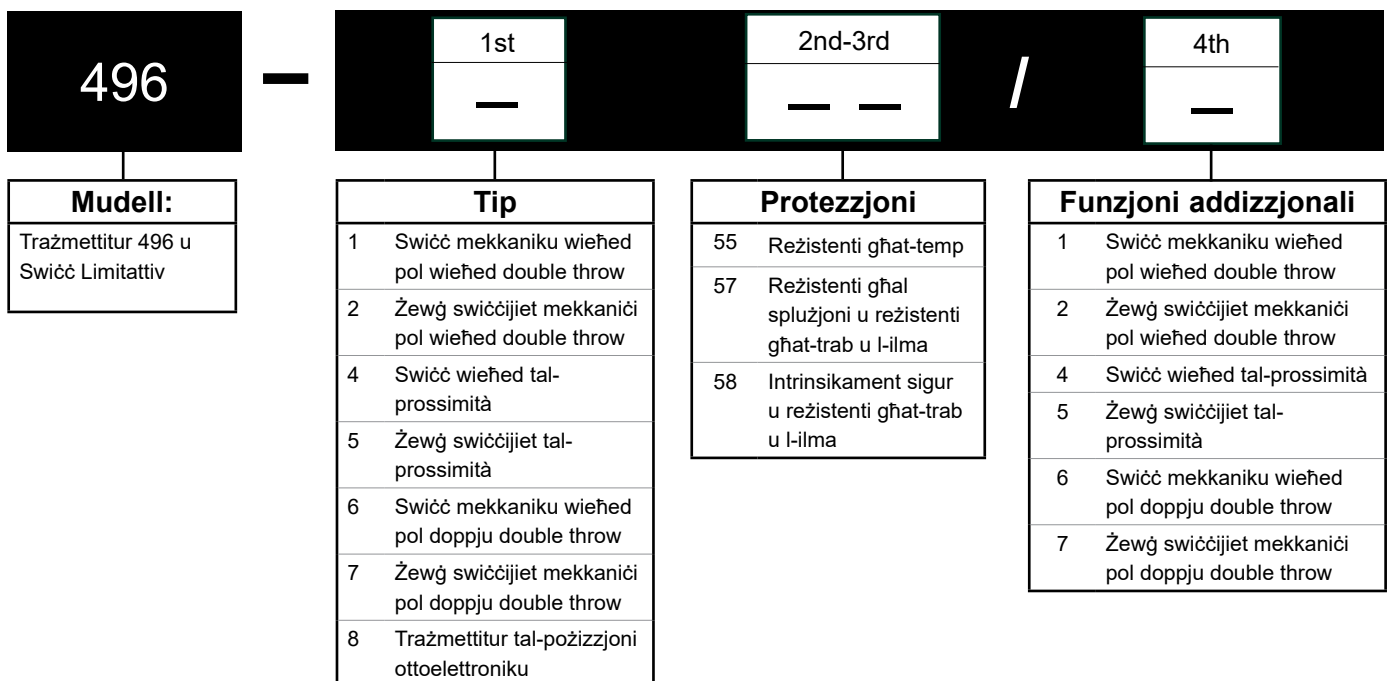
496 – 1st _ 2nd-3rd _ _ / 4th _

**Mudell:**

Trażmettitur 496 u Swiċċ Limitattiv

**Tip**

| | |
|---|---|
| 1 | Swiċċ mekkaniku wieħed pol wieħed double throw |
| 2 | Żewġ swiċċijiet mekkaniċi pol wieħed double throw |
| 4 | Swiċċ wieħed tal-prossimità |
| 5 | Żewġ swiċċijiet tal-prossimità |
| 6 | Swiċċ mekkaniku wieħed pol doppju double throw |
| 7 | Żewġ swiċċijiet mekkaniċi pol doppju double throw |
| 8 | Trażmettitur tal-pożizzjoni ottoelettroniku |

**Protezzjoni**

| | |
|---|---|
| 55 | Reżistenti għat-temp |
| 57 | Reżistenti għal splużjoni u reżistenti għat-trab u l-ilma |
| 58 | Intrinsikament sigur u reżistenti għat-trab u l-ilma |

**Funzjoni addizzjonali**

| | |
|---|---|
| 1 | Swiċċ mekkaniku wieħed pol wieħed double throw |
| 2 | Żewġ swiċċijiet mekkaniċi pol wieħed double throw |
| 4 | Swiċċ wieħed tal-prossimità |
| 5 | Żewġ swiċċijiet tal-prossimità |
| 6 | Swiċċ mekkaniku wieħed pol doppju double throw |
| 7 | Żewġ swiċċijiet mekkaniċi pol doppju double throw |